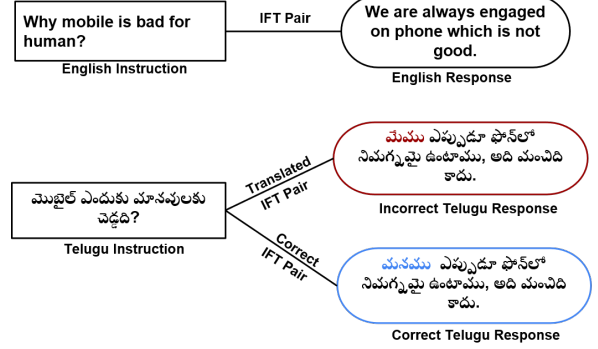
Why mobile is bad for human?

English Instruction

IFT Pair

We are always engaged on phone which is not good.

English Response

మొబైల్ ఎందుకు మానవులకు చెడ్డది?

Telugu Instruction

Translated IFT Pair

మేము ఎప్పుడూ ఫోన్‌లో నిమగ్నమై ఉంటాము, అది మంచిది కాదు.

Incorrect Telugu Response

Correct IFT Pair

మనము ఎప్పుడూ ఫోన్‌లో నిమగ్నమై ఉంటాము, అది మంచిది కాదు.

Correct Telugu Response